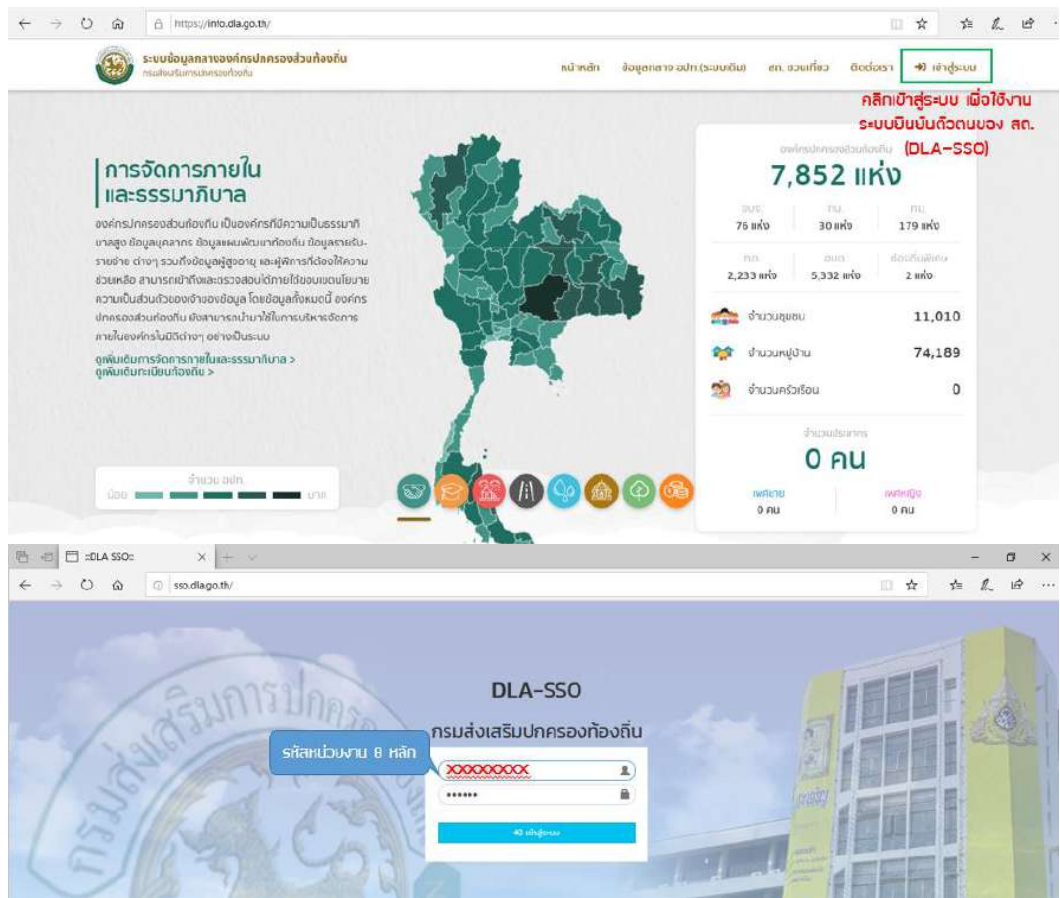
https://info.dla.go.th/

ระบบข้อมูลกลางองค์กรปกครองส่วนท้องถิ่น
กรมส่งเสริมการปกครองท้องถิ่น

หน้าหลัก ข้อมูลกลาง อปท.(ระบบเดิม) สถ. ของเที่ยว ติดต่อเรา เข้าสู่ระบบ

คลิกเข้าสู่ระบบ เพื่อใช้งาน ระบบยืนยันตัวตนของ สถ. (DLA-SSO)

การจัดการภายใน และธรรมาภิบาล

องค์กรปกครองส่วนท้องถิ่น เป็นองค์กรที่มีความเป็นธรรมาภิบาลสูง ข้อมูลบุคลากร ข้อมูลแผนพัฒนาท้องถิ่น ข้อมูลรายรับ-รายจ่าย ต่างๆ รวมถึงข้อมูลผู้สูงอายุ และผู้พิการที่ต้องให้ความช่วยเหลือ สามารถเข้าถึงและตรวจสอบได้ภายใต้ขอบเขตนโยบายความเป็นส่วนตัวของเจ้าของข้อมูล โดยข้อมูลทั้งหมดนี้ องค์กรปกครองส่วนท้องถิ่น ยังสามารถนำมาใช้ในการบริหารจัดการภายในองค์กรในมิติต่างๆ อย่างเป็นระบบ

ดูเพิ่มเติมการจัดการภายในและธรรมาภิบาล >
ดูเพิ่มเติมทะเบียนท้องถิ่น >

จำนวน อปท.
น้อย มาก

องค์กรปกครองส่วนท้องถิ่น
7,852 แห่ง

| อบจ. | ทน. | ทม. |
|---|---|---|
| 76 แห่ง | 30 แห่ง | 179 แห่ง |
| ทต. | อบต. | ท้องถิ่นพิเศษ |
| 2,233 แห่ง | 5,332 แห่ง | 2 แห่ง |

จำนวนชุมชน 11,010
จำนวนหมู่บ้าน 74,189
จำนวนครัวเรือน 0

จำนวนประชากร
0 คน
เพศชาย 0 คน
เพศหญิง 0 คน

::DLA SSO::
sso.dla.go.th/

DLA-SSO
กรมส่งเสริมปกครองท้องถิ่น
รหัสหน่วยงาน 8 หลัก
xxxxxxxx
••••••
เข้าสู่ระบบ